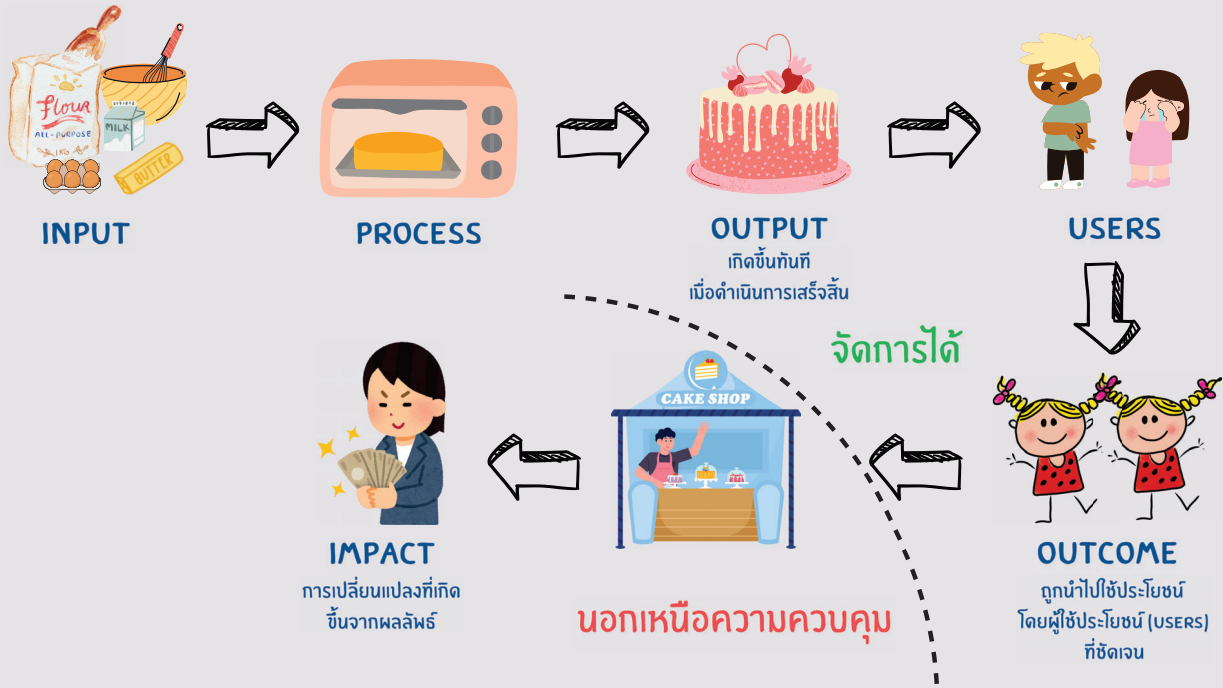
Flour
ALL-PURPOSE
1KG
MILK
BUTTER

INPUT

PROCESS

OUTPUT
เกิดขึ้นทันที
เมื่อดำเนินการเสร็จสิ้น

USERS

จัดการได้

CAKE SHOP

IMPACT
การเปลี่ยนแปลงที่เกิด
ขึ้นจากผลลัพธ์

นอกเหนือความควบคุม

OUTCOME
ถูกนำไปใช้ประโยชน์
โดยผู้ใช้ประโยชน์ (USERS)
ที่ชัดเจน